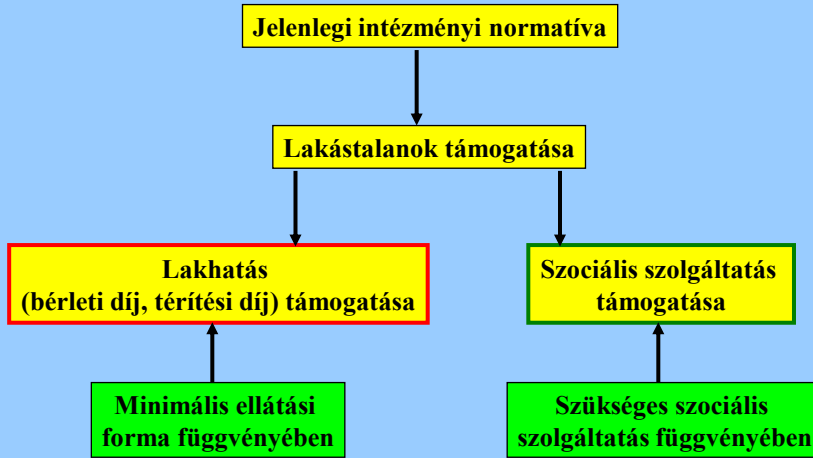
Jelenlegi intézményi normatíva

Lakástalanok támogatása

Lakhatás
(bérleti díj, térítési díj) támogatása

Szociális szolgáltatás
támogatása

Minimális ellátási
forma függvényében

Szükséges szociális
szolgáltatás függvényében